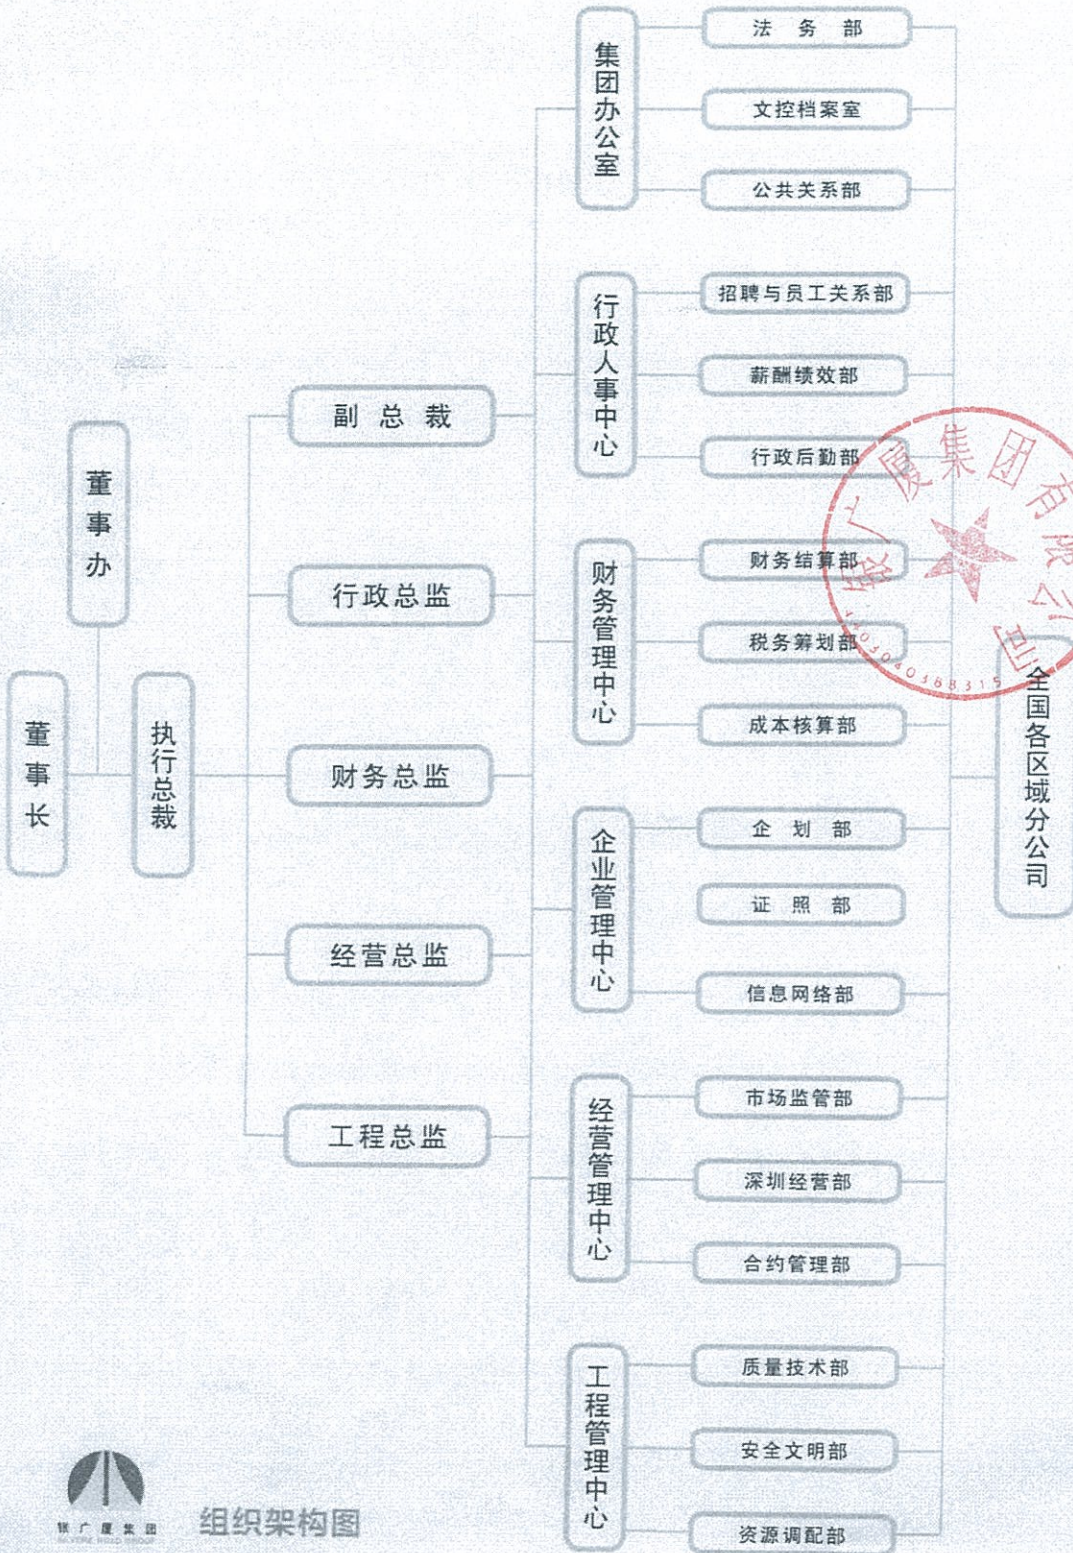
董事长

董事办

执行总裁

副总裁

行政总监

财务总监

经营总监

工程总监

集团办公室

法务部

文控档案室

公共关系部

行政人事中心

招聘与员工关系部

薪酬绩效部

行政后勤部

财务管理中心

财务结算部

税务筹划部

成本核算部

企业管理中心

企划部

证照部

信息网络部

经营管理中心

市场监管部

深圳经营部

合约管理部

工程管理中心

质量技术部

安全文明部

资源调配部

全国各区域分公司

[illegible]广厦集团有限公司

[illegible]0304038831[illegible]

银广厦集团

组织架构图